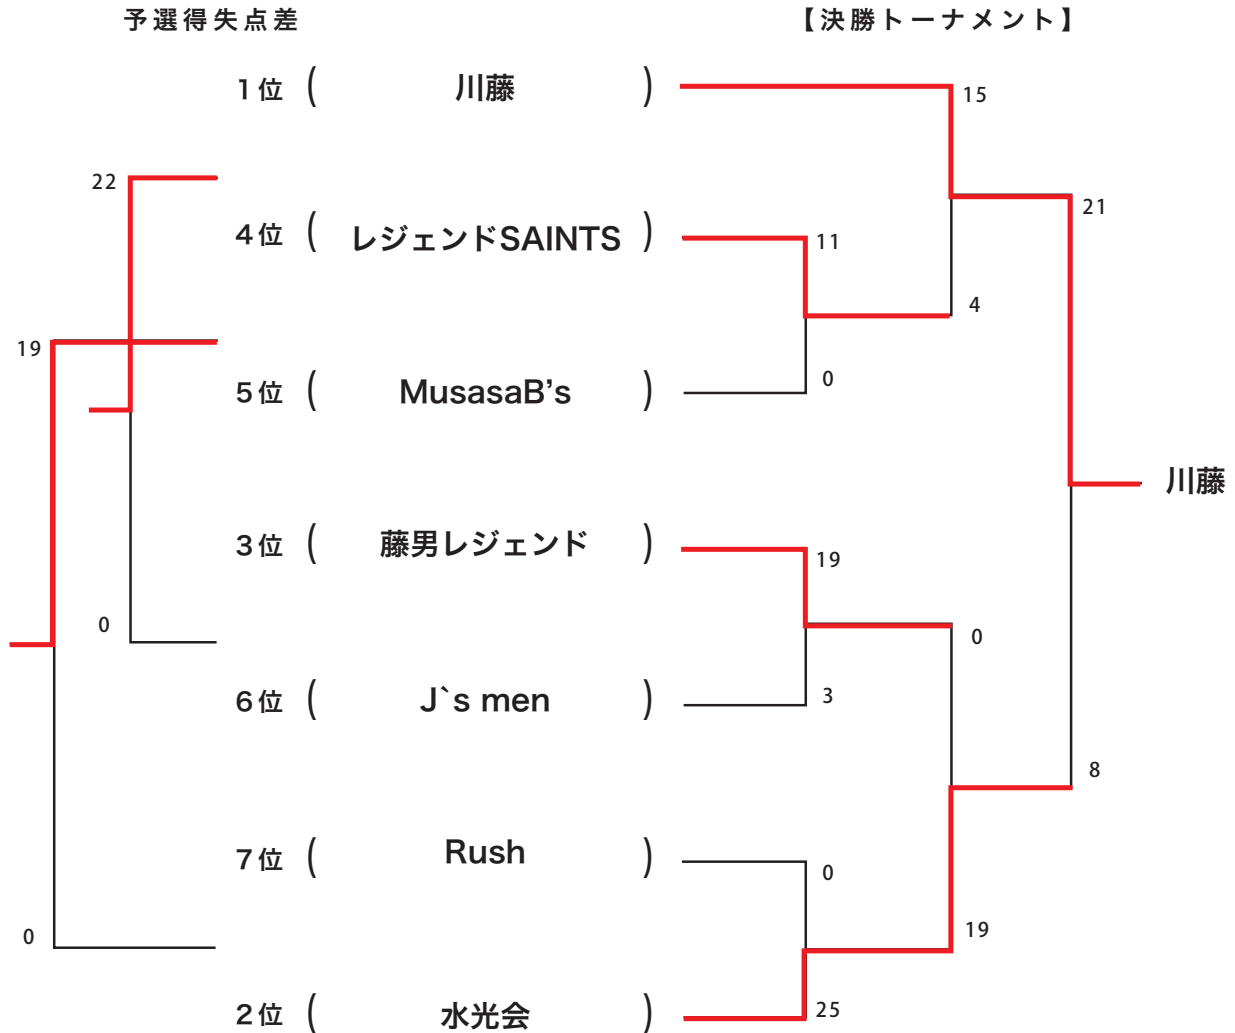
予選得失点差

【決勝トーナメント】

1位（ 川藤 ）

4位（ レジェンドSAINTS ）

5位（ MusasaB's ）

3位（ 藤男レジェンド ）

6位（ J`s men ）

7位（ Rush ）

2位（ 水光会 ）

22

19

0

0

15

11

4

0

21

川藤

19

0

3

8

0

19

25